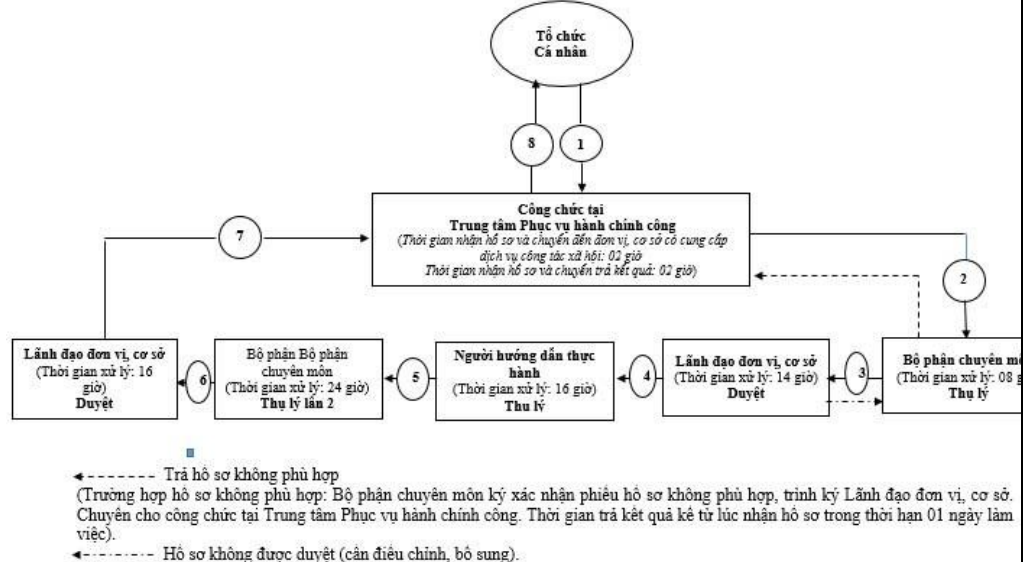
Tổ chức
Cá nhân

8

1

Công chức tại
Trung tâm Phục vụ hành chính công
(Thời gian nhận hồ sơ và chuyển đến đơn vị, cơ sở có cung cấp dịch vụ công tác xã hội: 02 giờ
Thời gian nhận hồ sơ và chuyển trả kết quả: 02 giờ)

7

2

Lãnh đạo đơn vị, cơ sở
(Thời gian xử lý: 16 giờ)
Duyệt

6

Bộ phận Bộ phận chuyên môn
(Thời gian xử lý: 24 giờ)
Thụ lý lần 2

5

Người hướng dẫn thực hành
(Thời gian xử lý: 16 giờ)
Thụ lý

4

Lãnh đạo đơn vị, cơ sở
(Thời gian xử lý: 14 giờ)
Duyệt

3

Bộ phận chuyên mô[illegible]
(Thời gian xử lý: 08 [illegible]
Thụ lý

Trả hồ sơ không phù hợp
(Trường hợp hồ sơ không phù hợp: Bộ phận chuyên môn ký xác nhận phiếu hồ sơ không phù hợp, trình ký Lãnh đạo đơn vị, cơ sở. Chuyển cho công chức tại Trung tâm Phục vụ hành chính công. Thời gian trả kết quả kể từ lúc nhận hồ sơ trong thời hạn 01 ngày làm việc).
Hồ sơ không được duyệt (cần điều chỉnh, bổ sung).